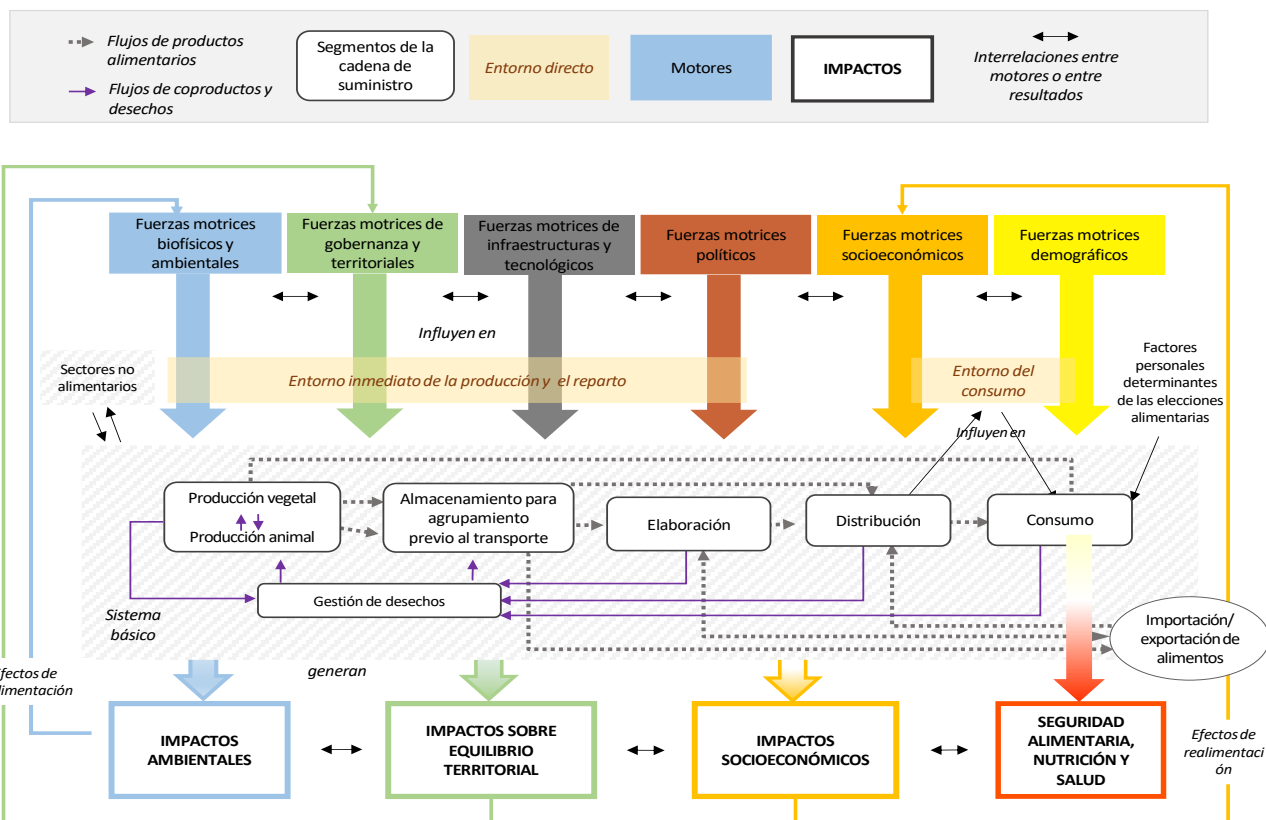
Flujos de productos alimentarios

Flujos de coproductos y desechos

Segmentos de la cadena de suministro

Entorno directo

Motores

IMPACTOS

Interrelaciones entre motores o entre resultados

Fuerzas motrices biofísicos y ambientales

Fuerzas motrices de gobernanza y territoriales

Fuerzas motrices de infraestructuras y tecnológicos

Fuerzas motrices políticos

Fuerzas motrices socioeconómicos

Fuerzas motrices demográficos

Influyen en

Sectores no alimentarios

Entorno inmediato de la producción y el reparto

Entorno del consumo

Factores personales determinantes de las elecciones alimentarias

Influyen en

Producción vegetal

Producción animal

Almacenamiento para agrupamiento previo al transporte

Elaboración

Distribución

Consumo

Gestión de desechos

Sistema básico

Importación/ exportación de alimentos

fectos de limentación

generan

IMPACTOS AMBIENTALES

IMPACTOS SOBRE EQUILIBRIO TERRITORIAL

IMPACTOS SOCIOECONÓMICOS

SEGURIDAD ALIMENTARIA, NUTRICIÓN Y SALUD

Efectos de realimentación